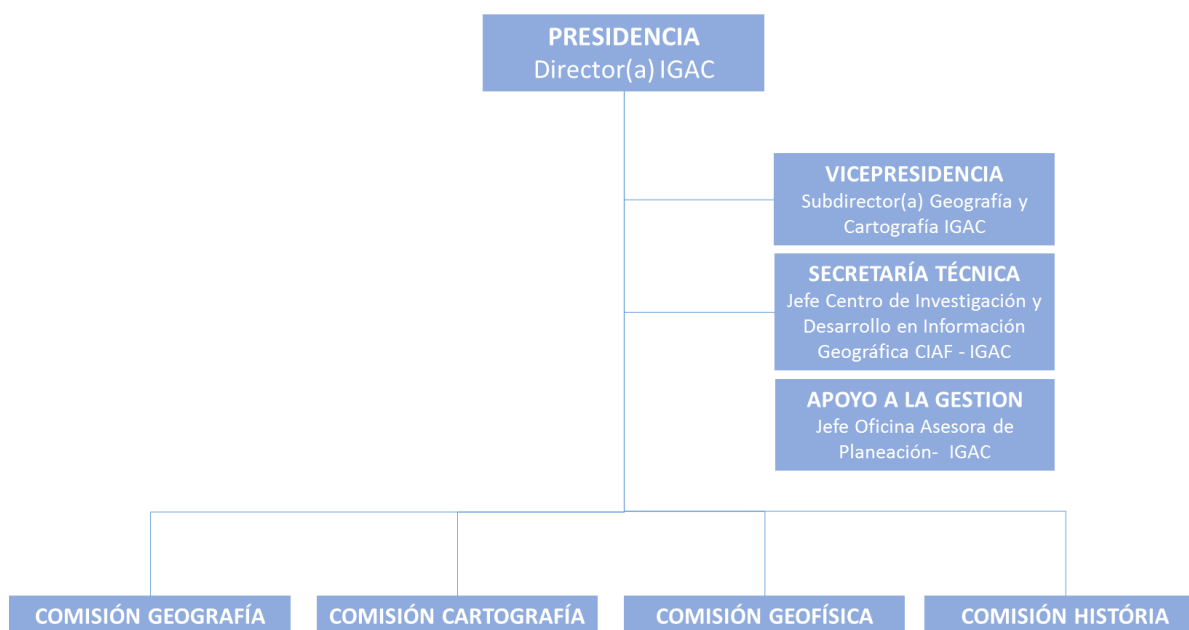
PRESIDENCIA
Director(a) IGAC

VICEPRESIDENCIA
Subdirector(a) Geografía y Cartografía IGAC

SECRETARÍA TÉCNICA
Jefe Centro de Investigación y Desarrollo en Información Geográfica CIAF - IGAC

APOYO A LA GESTION
Jefe Oficina Asesora de Planeación- IGAC

COMISIÓN GEOGRAFÍA

COMISIÓN CARTOGRAFÍA

COMISIÓN GEOFÍSICA

COMISIÓN HISTÓRIA